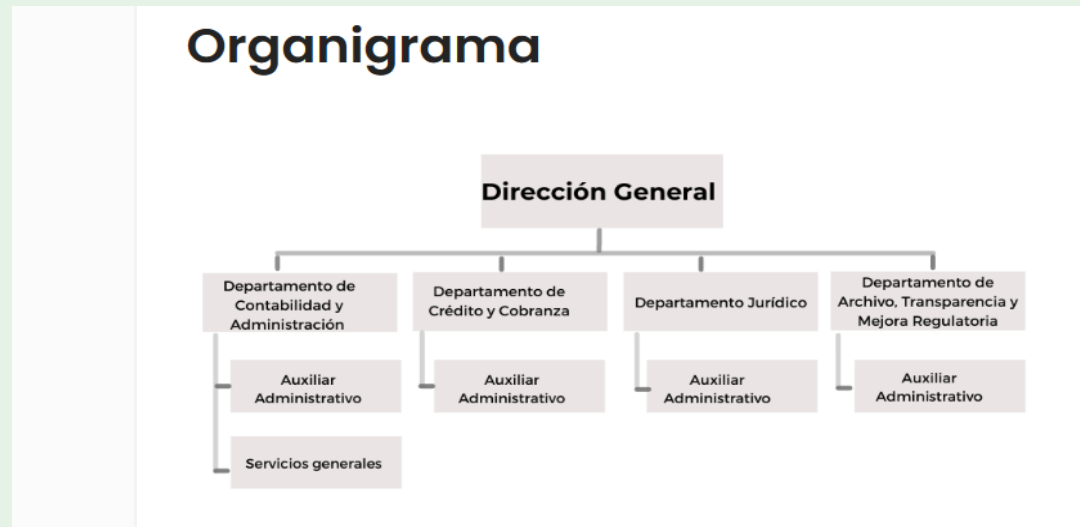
Organigrama

Dirección General

Departamento de Contabilidad y Administración

Auxiliar Administrativo

Servicios generales

Departamento de Crédito y Cobranza

Auxiliar Administrativo

Departamento Jurídico

Auxiliar Administrativo

Departamento de Archivo, Transparencia y Mejora Regulatoria

Auxiliar Administrativo